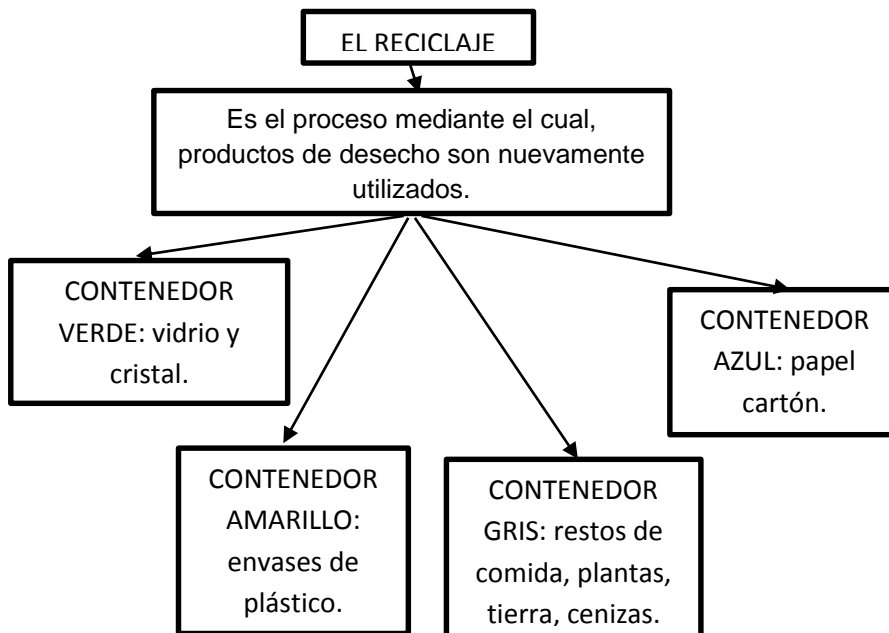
EL RECICLAJE

Es el proceso mediante el cual, productos de desecho son nuevamente utilizados.

CONTENEDOR VERDE: vidrio y cristal.

CONTENEDOR AMARILLO: envases de plástico.

CONTENEDOR GRIS: restos de comida, plantas, tierra, cenizas.

CONTENEDOR AZUL: papel cartón.